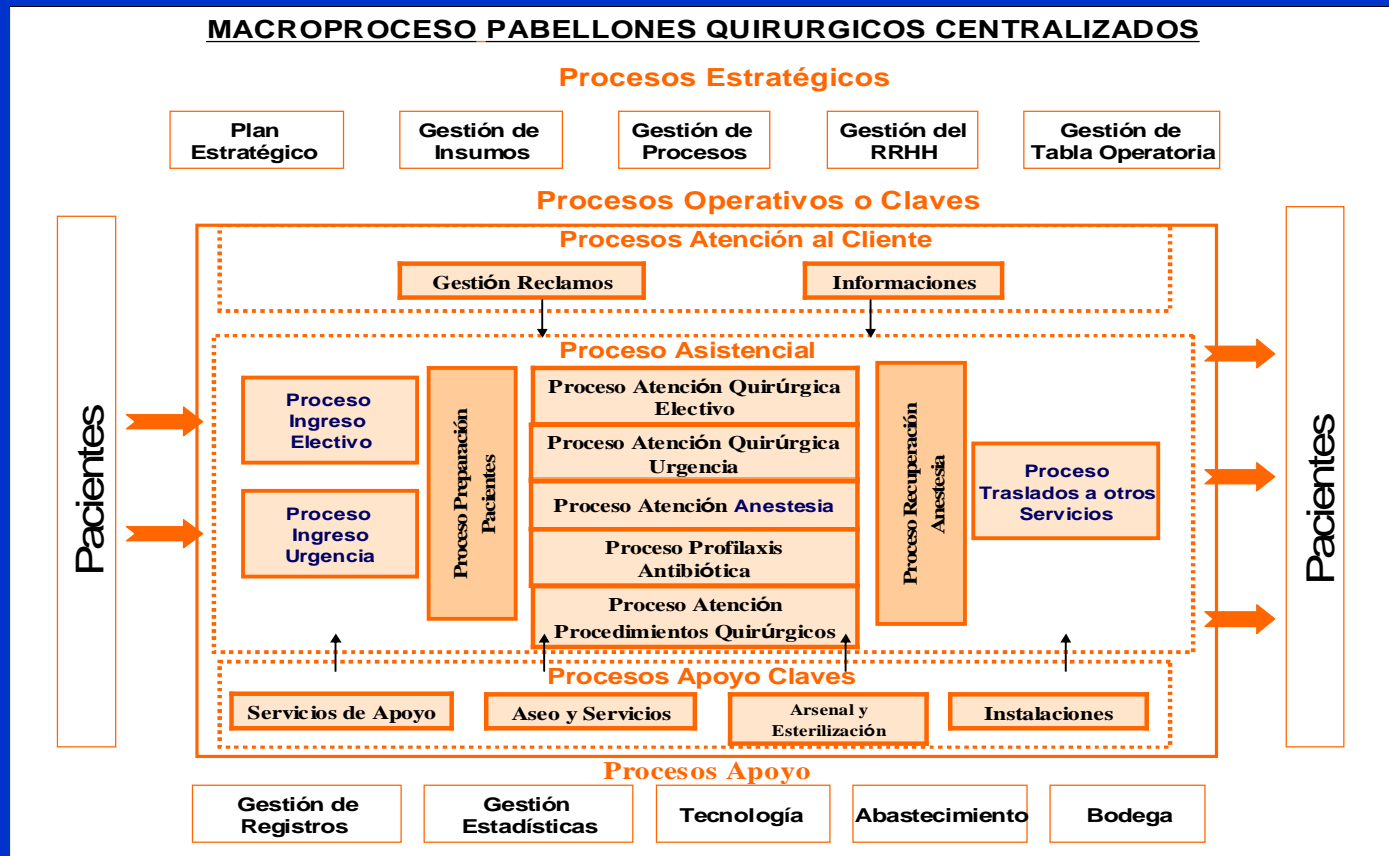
MACROPROCESO PABELLONES QUIRURGICOS CENTRALIZADOS

Procesos Estratégicos

Plan Estratégico

Gestión de Insumos

Gestión de Procesos

Gestión del RRHH

Gestión de Tabla Operatoria

Procesos Operativos o Claves

Pacientes

Procesos Atención al Cliente

Gestión Reclamos

Informaciones

Proceso Asistencial

Proceso Ingreso Electivo

Proceso Ingreso Urgencia

Proceso Preparación Pacientes

Proceso Atención Quirúrgica Electivo

Proceso Atención Quirúrgica Urgencia

Proceso Atención Anestesia

Proceso Profilaxis Antibiótica

Proceso Atención Procedimientos Quirúrgicos

Proceso Recuperación Anestesia

Proceso Traslados a otros Servicios

Pacientes

Procesos Apoyo Claves

Servicios de Apoyo

Aseo y Servicios

Arsenal y Esterilización

Instalaciones

Procesos Apoyo

Gestión de Registros

Gestión Estadísticas

Tecnología

Abastecimiento

Bodega